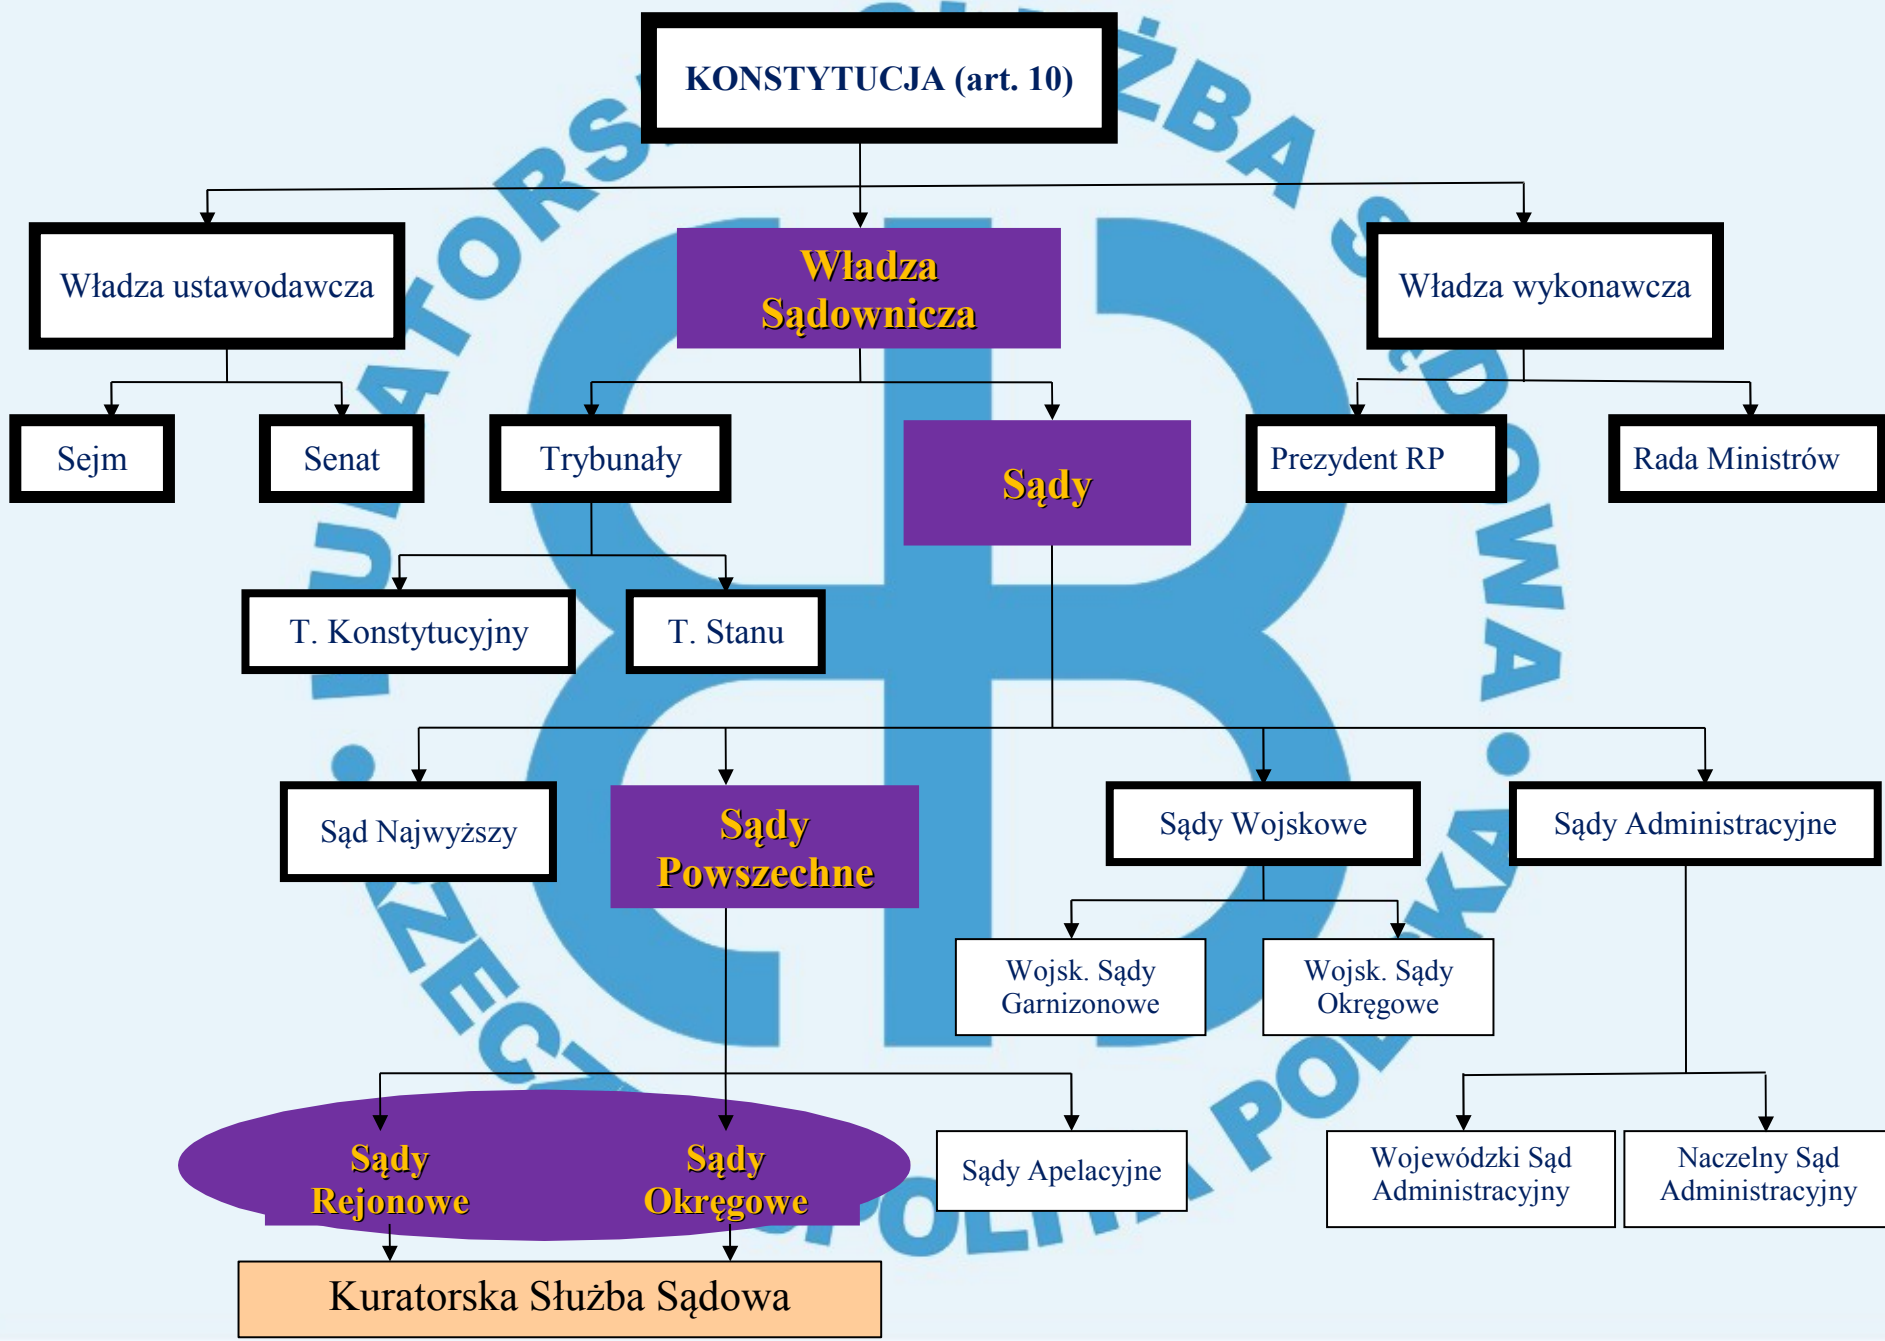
KONSTYTUCJA (art. 10)

Władza ustawodawcza

Władza Sądownicza

Władza wykonawcza

Sejm

Senat

Trybunały

Sądy

Prezydent RP

Rada Ministrów

T. Konstytucyjny

T. Stanu

Sąd Najwyższy

Sądy Powszechne

Sądy Wojskowe

Sądy Administracyjne

Wojsk. Sądy Garnizonowe

Wojsk. Sądy Okręgowe

Sądy Rejonowe

Sądy Okręgowe

Sądy Apelacyjne

Wojewódzki Sąd Administracyjny

Naczelny Sąd Administracyjny

Kuratorska Służba Sądowa

KURATORSKA SŁUŻBA SĄDOWA • RZECZPOSPOLITA POLSKA •